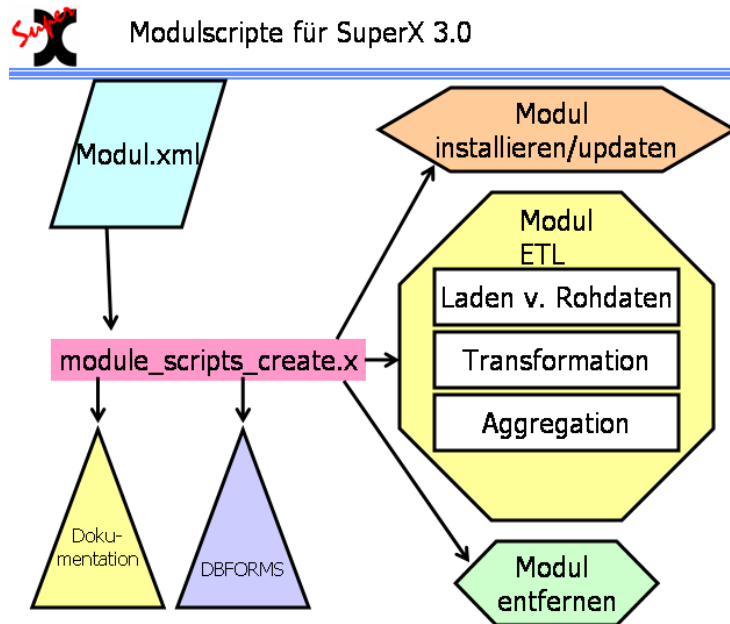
Super X

Modulscripte für SuperX 3.0

Modul.xml

module_scripts_create.x

Doku-
mentation

DBFORMS

Modul installieren/updaten

Modul ETL

Laden v. Rohdaten

Transformation

Aggregation

Modul entfernen